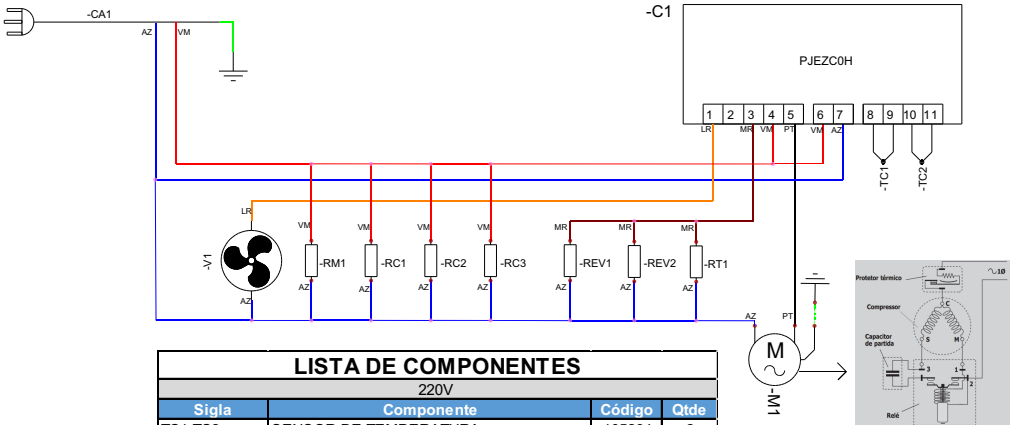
-CA1
AZ
VM
-C1
PJEZC0H
1 2 3 4 5 6 7 8 9 10 11
LR MR VM PT VM AZ
-TC1
-TC2
LR
-V1
AZ
VM
-RM1
AZ
VM
-RC1
AZ
VM
-RC2
AZ
VM
-RC3
AZ
MR
-REV1
AZ
MR
-REV2
AZ
MR
-RT1
AZ
AZ
PT
M
-M1
Protetor térmico
Compressor
Capacitor de partida
Relé
C
S
M
3
1
2

LISTA DE COMPONENTES

| 220V | | | |
|---|---|---|---|
| Sigla | Componente | Código | Qtde |
| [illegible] | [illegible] | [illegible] | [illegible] |